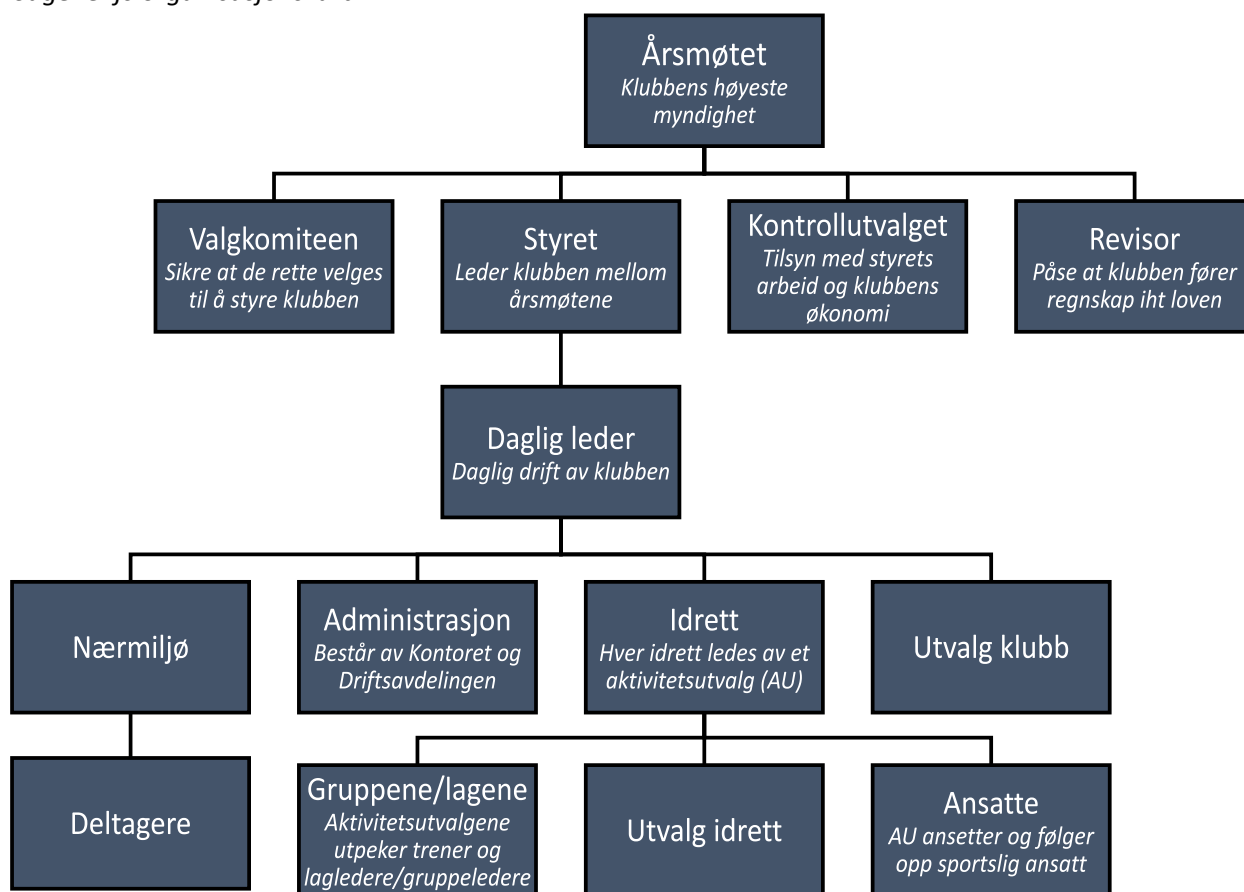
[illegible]

Årsmøtet
Klubbens høyeste myndighet

Valgkomiteen
Sikre at de rette velges til å styre klubben

Styret
Leder klubben mellom årsmøtene

Kontrollutvalget
Tilsyn med styrets arbeid og klubbens økonomi

Revisor
Påse at klubben fører regnskap iht loven

Daglig leder
Daglig drift av klubben

Nærmiljø

Administrasjon
Består av Kontoret og Driftsavdelingen

Idrett
Hver idrett ledes av et aktivitetsutvalg (AU)

Utvalg klubb

Deltagere

Gruppene/lagene
Aktivitetsutvalgene utpeker trener og lagledere/gruppeledere

Utvalg idrett

Ansatte
AU ansetter og følger opp sportslig ansatt